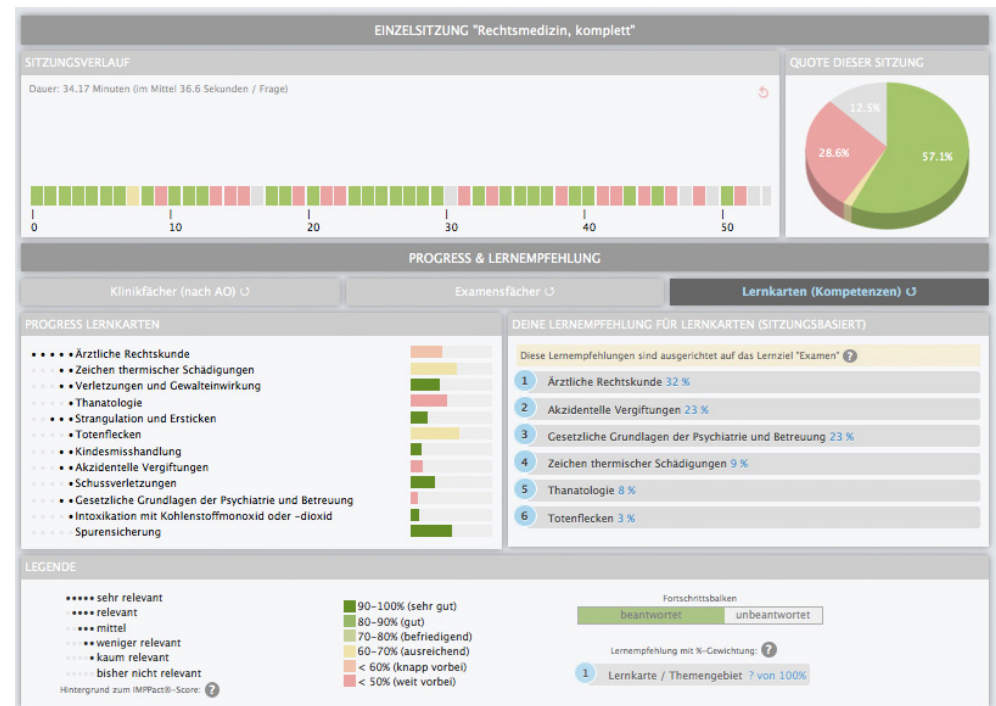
EINZELSITZUNG "Rechtsmedizin, komplett"

SITZUNGSVERLAUF

Dauer: 34.17 Minuten (im Mittel 36.6 Sekunden / Frage)

0 10 20 30 40 50

QUOTE DIESER SITZUNG

12.5%

28.6%

57.1%

PROGRESS & LERNEMPFEHLUNG

Klinikfächer (nach AO)

Examensfächer

Lernkarten (Kompetenzen)

PROGRESS LERNKARTEN

•••••Ärztliche Rechtskunde
•••••Zeichen thermischer Schädigungen
•••••Verletzungen und Gewalteinwirkung
•••••Thanatologie
•••••Strangulation und Ersticken
•••••Totenflecken
•••••Kindesmisshandlung
•••••Akzidentelle Vergiftungen
•••••Schussverletzungen
•••••Gesetzliche Grundlagen der Psychiatrie und Betreuung
•••••Intoxikation mit Kohlenstoffmonoxid oder -dioxid
•••••Spurensicherung

DEINE LERNEMPFEHLUNG FÜR LERNKARTEN (SITZUNGSBASIERT)

Diese Lernempfehlungen sind ausgerichtet auf das Lernziel "Examen" ?

1 Ärztliche Rechtskunde 32 %
2 Akzidentelle Vergiftungen 23 %
3 Gesetzliche Grundlagen der Psychiatrie und Betreuung 23 %
4 Zeichen thermischer Schädigungen 9 %
5 Thanatologie 8 %
6 Totenflecken 3 %

LEGENDE

••••• sehr relevant
••••• relevant
••••• mittel
••••• weniger relevant
••••• kaum relevant
••••• bisher nicht relevant
Hintergrund zum IMPPact®-Score: ?

90-100% (sehr gut)
80-90% (gut)
70-80% (befriedigend)
60-70% (ausreichend)
< 60% (knapp vorbei)
< 50% (weit vorbei)

Fortschrittsbalken
beantwortet | unbeantwortet

Lernempfehlung mit %-Gewichtung: ?

1 Lernkarte / Themengebiet ? von 100%